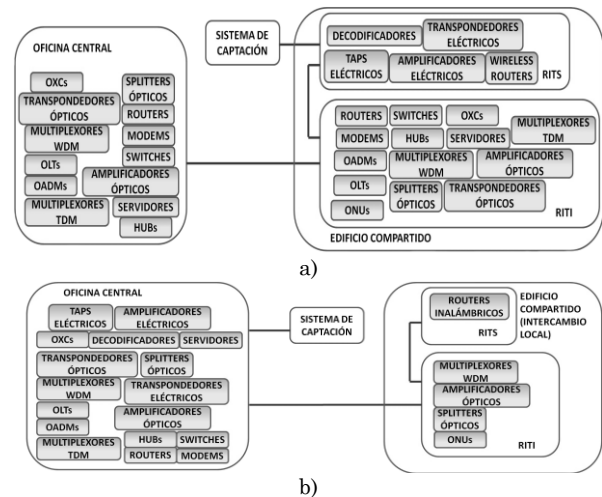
OFICINA CENTRAL

OXCs
SPLITTERS ÓPTICOS
TRANSPONDEDORES ÓPTICOS
ROUTERS
MULTIPLEXORES WDM
MODEMS
OLTs
SWITCHES
OADMs
AMPLIFICADORES ÓPTICOS
MULTIPLEXORES TDM
SERVIDORES
HUBs

SISTEMA DE CAPTACIÓN

DECODIFICADORES
TRANSPONDEDORES ELÉCTRICOS
TAPS ELÉCTRICOS
AMPLIFICADORES ELÉCTRICOS
WIRELESS ROUTERS
RITS

ROUTERS
SWITCHES
OXCs
MODEMS
HUBs
SERVIDORES
MULTIPLEXORES TDM
OADMs
MULTIPLEXORES WDM
AMPLIFICADORES ÓPTICOS
OLTs
SPLITTERS ÓPTICOS
TRANSPONDEDORES ÓPTICOS
ONUs
RITI

EDIFICIO COMPARTIDO

a)

OFICINA CENTRAL

TAPS ELÉCTRICOS
AMPLIFICADORES ELÉCTRICOS
OXCs
DECODIFICADORES
SERVIDORES
TRANSPONDEDORES ÓPTICOS
SPLITTERS ÓPTICOS
MULTIPLEXORES WDM
TRANSPONDEDORES ELÉCTRICOS
OLTs
AMPLIFICADORES ÓPTICOS
OADMs
MULTIPLEXORES TDM
HUBs
SWITCHES
ROUTERS
MODEMS

SISTEMA DE CAPTACIÓN

ROUTERS INALÁMBRICOS
RITS
EDIFICIO COMPARTIDO (INTERCAMBIO LOCAL)

MULTIPLEXORES WDM
AMPLIFICADORES ÓPTICOS
SPLITTERS ÓPTICOS
ONUs
RITI

b)